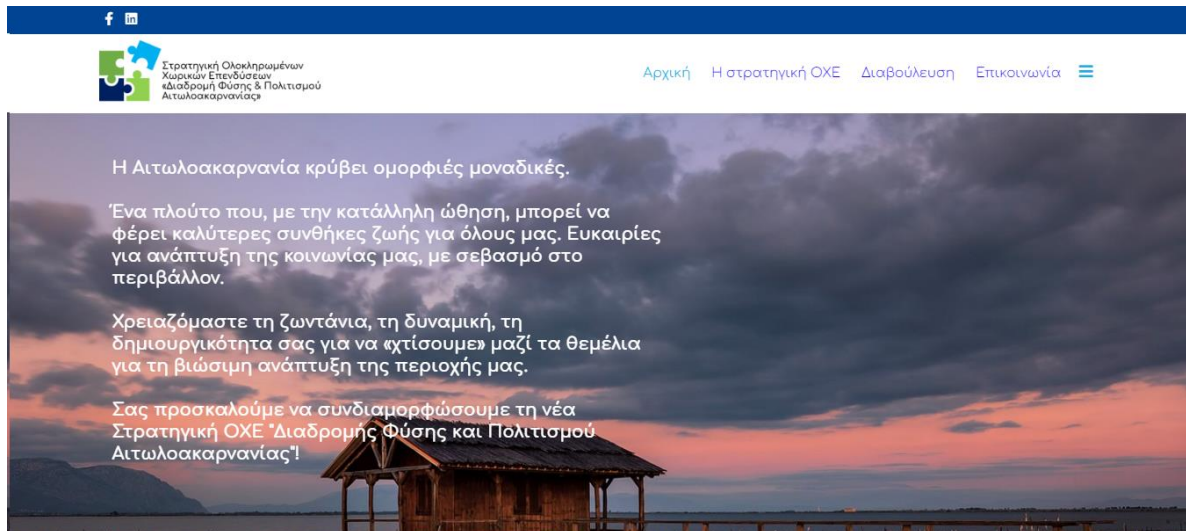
f in

Στρατηγική Ολοκληρωμένων Χωρικών Επενδύσεων «Διαδρομή Φύσης & Πολιτισμού Αιτωλοακαρνανίας»

Αρχική Η στρατηγική ΟΧΕ Διαβούλευση Επικοινωνία ☰

Η Αιτωλοακαρνανία κρύβει ομορφιές μοναδικές.

Ένα πλούτο που, με την κατάλληλη ώθηση, μπορεί να φέρει καλύτερες συνθήκες ζωής για όλους μας. Ευκαιρίες για ανάπτυξη της κοινωνίας μας, με σεβασμό στο περιβάλλον.

Χρειαζόμαστε τη ζωντάνια, τη δυναμική, τη δημιουργικότητα σας για να «χτίσουμε» μαζί τα θεμέλια για τη βιώσιμη ανάπτυξη της περιοχής μας.

Σας προσκαλούμε να συνδιαμορφώσουμε τη νέα Στρατηγική ΟΧΕ "Διαδρομής Φύσης και Πολιτισμού Αιτωλοακαρνανίας"!